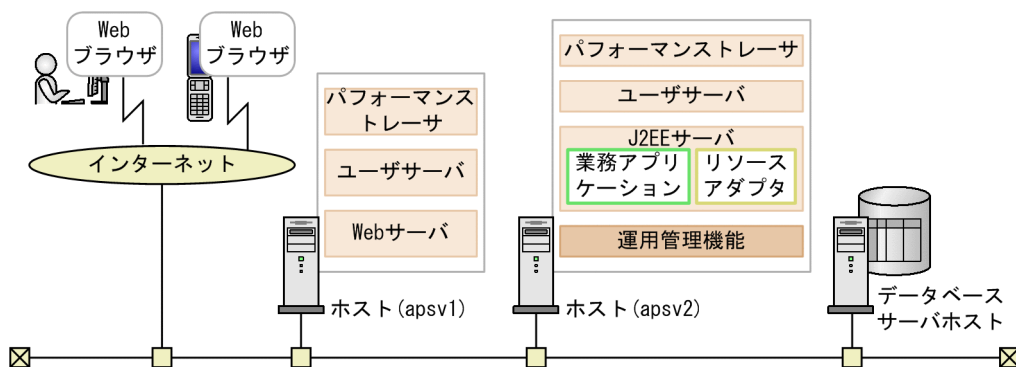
Web
ブラウザ

Web
ブラウザ

インターネット

パフォーマンス
トレーサ

ユーザサーバ

Webサーバ

ホスト(apsv1)

パフォーマンストレーサ

ユーザサーバ

J2EEサーバ

業務アプリ
ケーション

リソース
アダプタ

運用管理機能

ホスト(apsv2)

データベース
サーバホスト